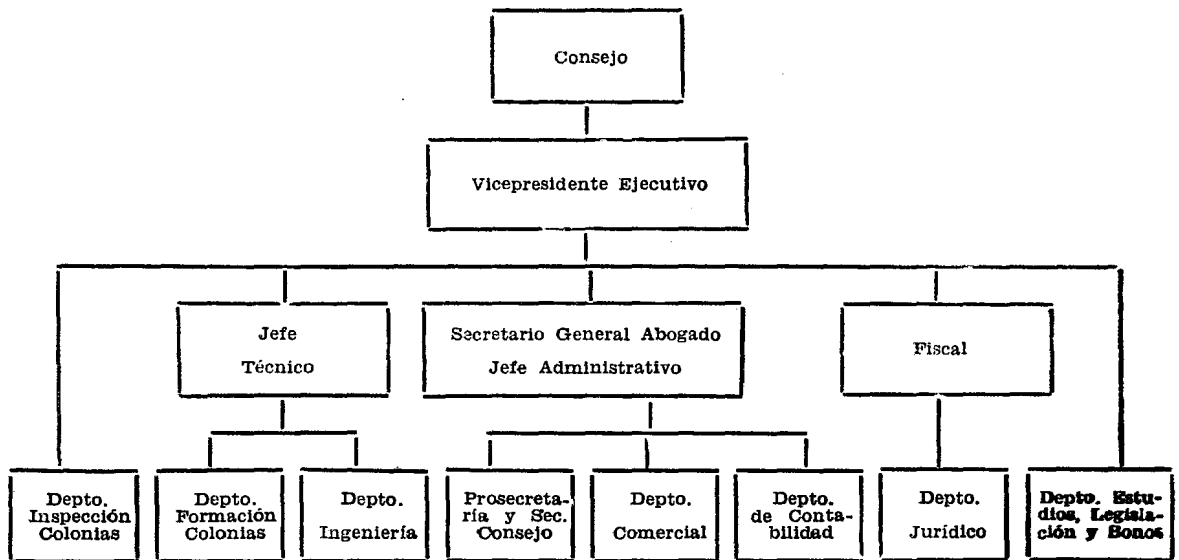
Consejo

Vicepresidente Ejecutivo

Jefe Técnico

Secretario General Abogado Jefe Administrativo

Fiscal

Depto. Inspección Colonias

Depto. Formación Colonias

Depto. Ingeniería

Prosecretaría y Sec. Consejo

Depto. Comercial

Depto. de Contabilidad

Depto. Jurídico

Depto. Estudios, Legislación y Bonos